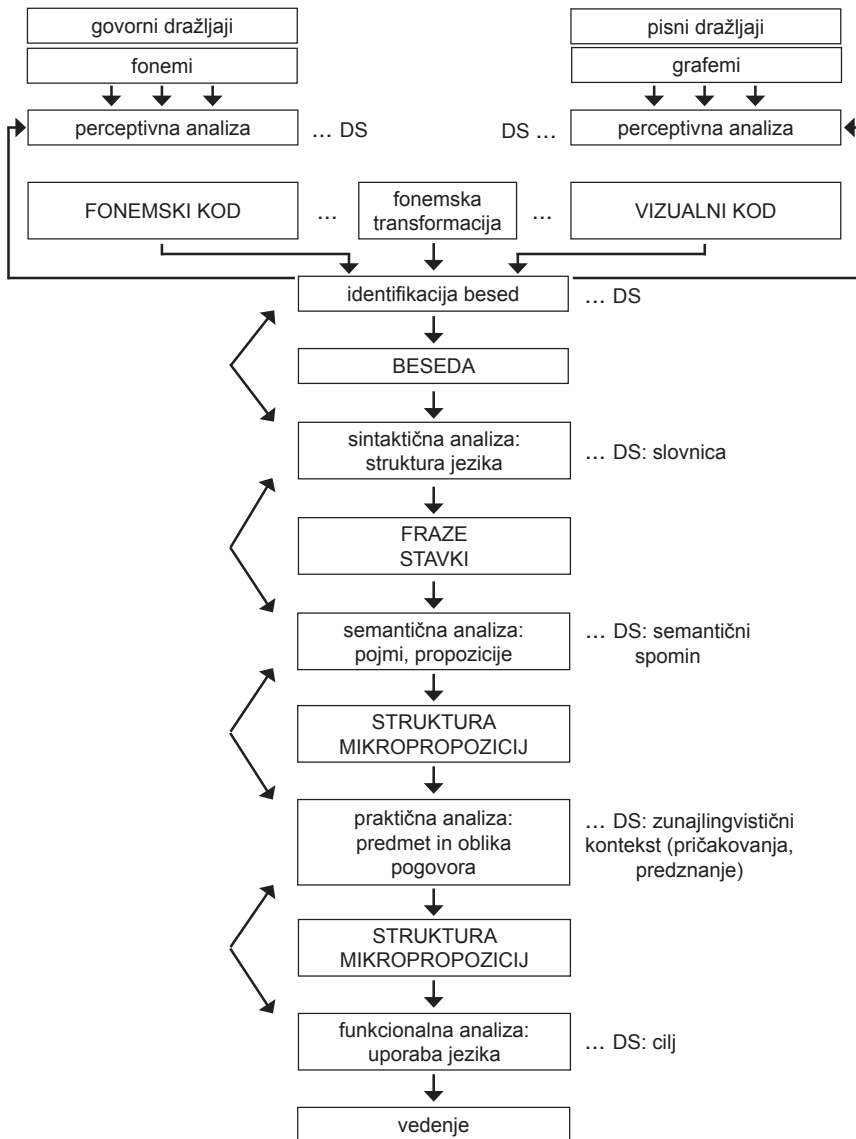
govorni dražljaji

fonemi

perceptivna analiza … DS

pisni dražljaji

grafemi

DS … perceptivna analiza

FONEMSKI KOD … fonemska transformacija … VIZUALNI KOD

identifikacija besed … DS

BESEDA

sintaktična analiza: struktura jezika … DS: slovnica

FRAZE
STAVKI

semantična analiza: pojmi, propozicije … DS: semantični spomin

STRUKTURA MIKROPROPOZICIJ

praktična analiza: predmet in oblika pogovora … DS: zunajlingvistični kontekst (pričakovanja, predznanje)

STRUKTURA MIKROPROPOZICIJ

funkcionalna analiza: uporaba jezika … DS: cilj

vedenje